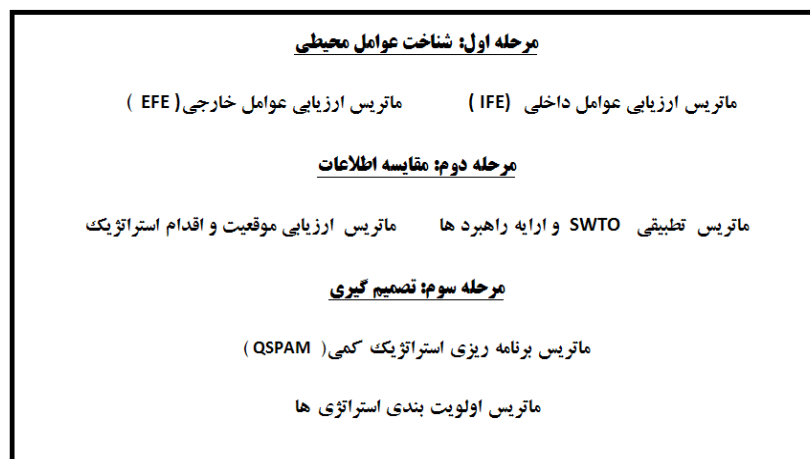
مرحله اول: شناخت عوامل محیطی

ماتریس ارزیابی عوامل داخلی (IFE) ماتریس ارزیابی عوامل خارجی( EFE )

مرحله دوم: مقایسه اطلاعات

ماتریس تطبیقی SWTO و ارایه راهبرد ها ماتریس ارزیابی موقعیت و اقدام استراتژیک

مرحله سوم: تصمیم گیری

ماتریس برنامه ریزی استراتژیک کمی( QSPAM )

ماتریس اولویت بندی استراتژی ها